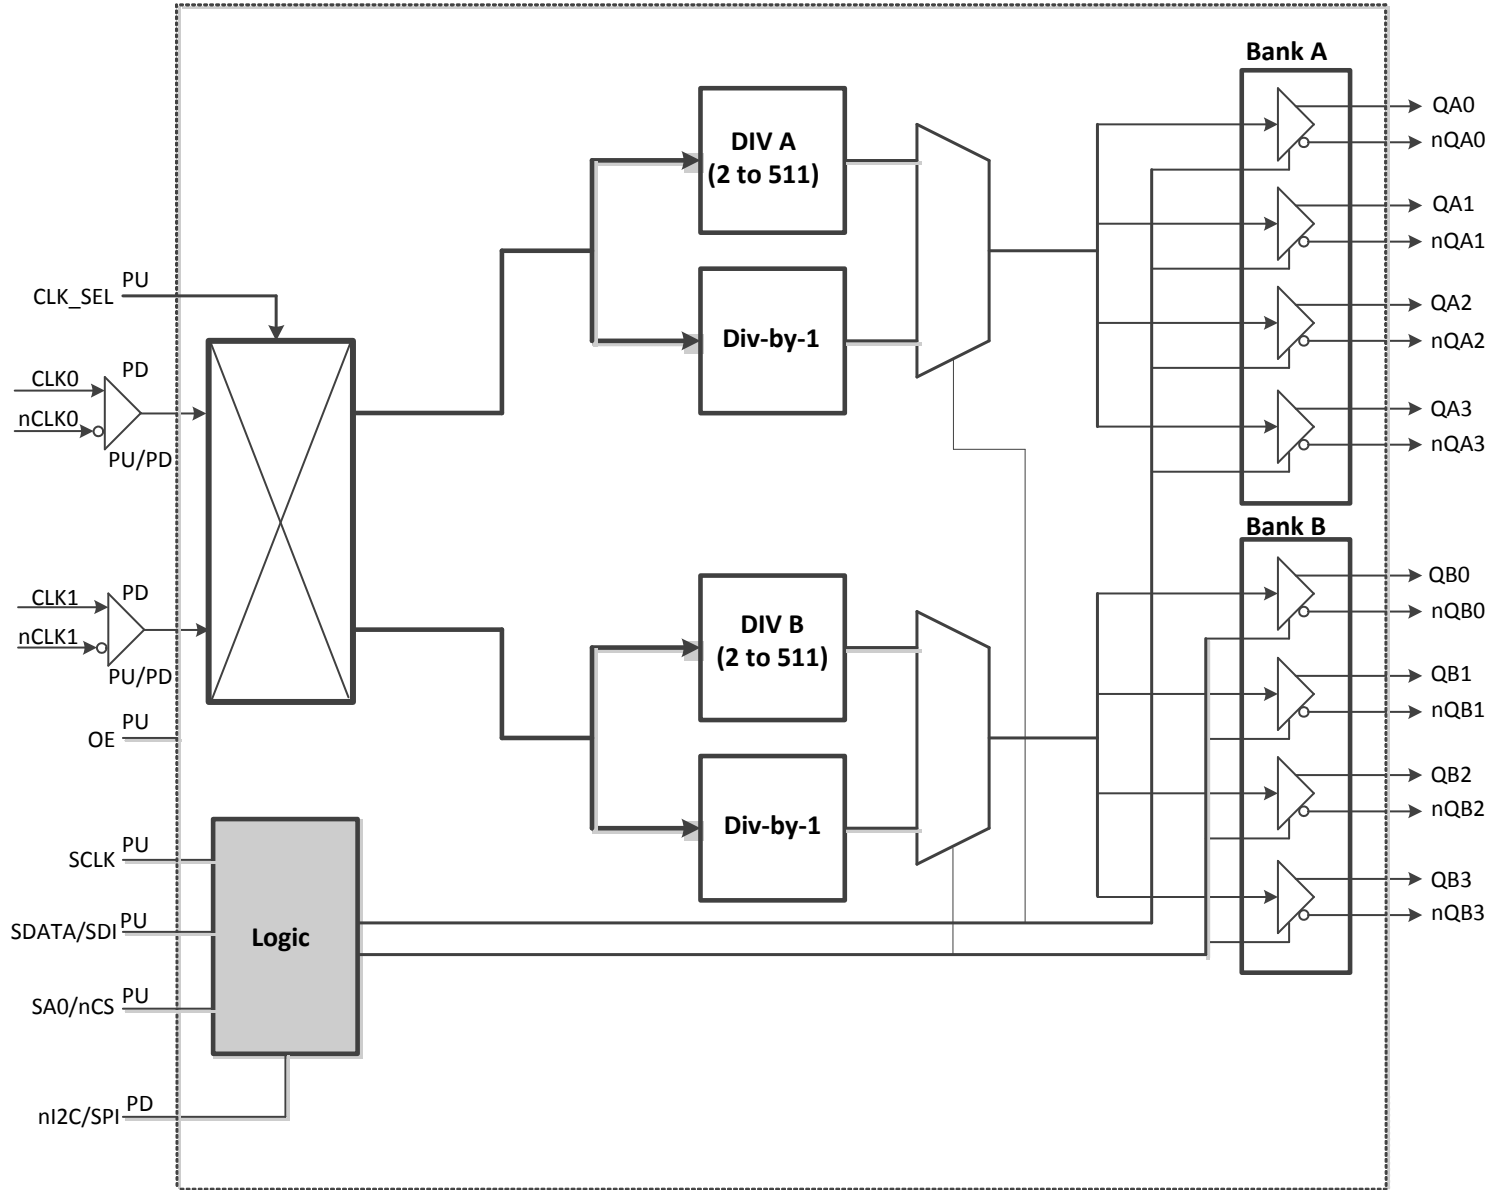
Bank A

DIV A
(2 to 511)

Div-by-1

CLK_SEL PU

CLK0 PD
nCLK0
PU/PD

CLK1 PD
nCLK1
PU/PD

OE PU

DIV B
(2 to 511)

Div-by-1

SCLK PU
SDATA/SDI PU
SA0/nCS PU
nI2C/SPI PD

Logic

QA0
nQA0
QA1
nQA1
QA2
nQA2
QA3
nQA3

Bank B

QB0
nQB0
QB1
nQB1
QB2
nQB2
QB3
nQB3